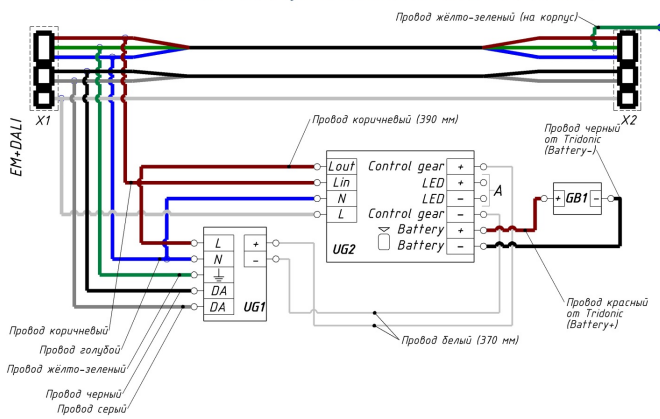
Провод жёлто-зеленый (на корпус)

X1

X2

EM+DALI

Провод коричневый (390 мм)

Провод черный от Tridonic (Battery-)

Lout
Lin
N
L

Control gear +
LED +
LED −
Control gear −
Battery +
Battery −

A

UG2

GB1

L
N
DA
DA

UG1

+
−

Провод красный от Tridonic (Battery+)

Провод коричневый

Провод голубой

Провод жёлто-зеленый

Провод белый (370 мм)

Провод черный

Провод серый